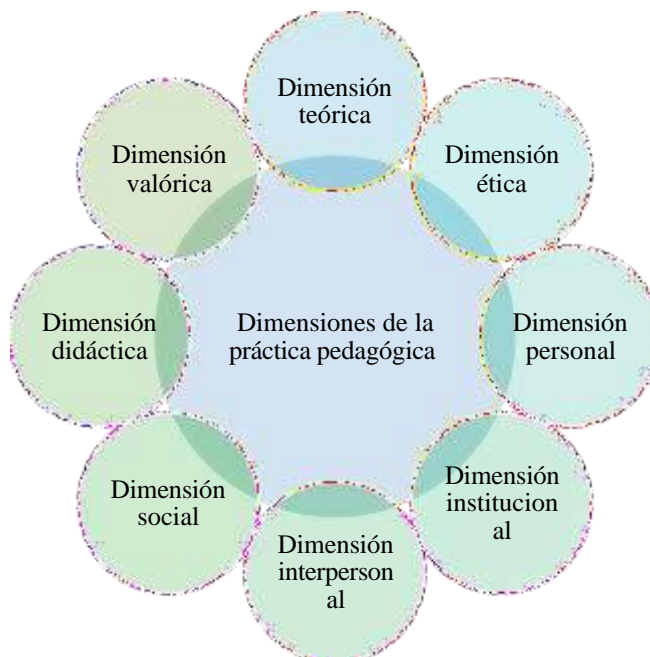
Dimensión teórica

Dimensión ética

Dimensión personal

Dimensión institucion al

Dimensión interperson al

Dimensión social

Dimensión didáctica

Dimensión valórica

Dimensiones de la práctica pedagógica